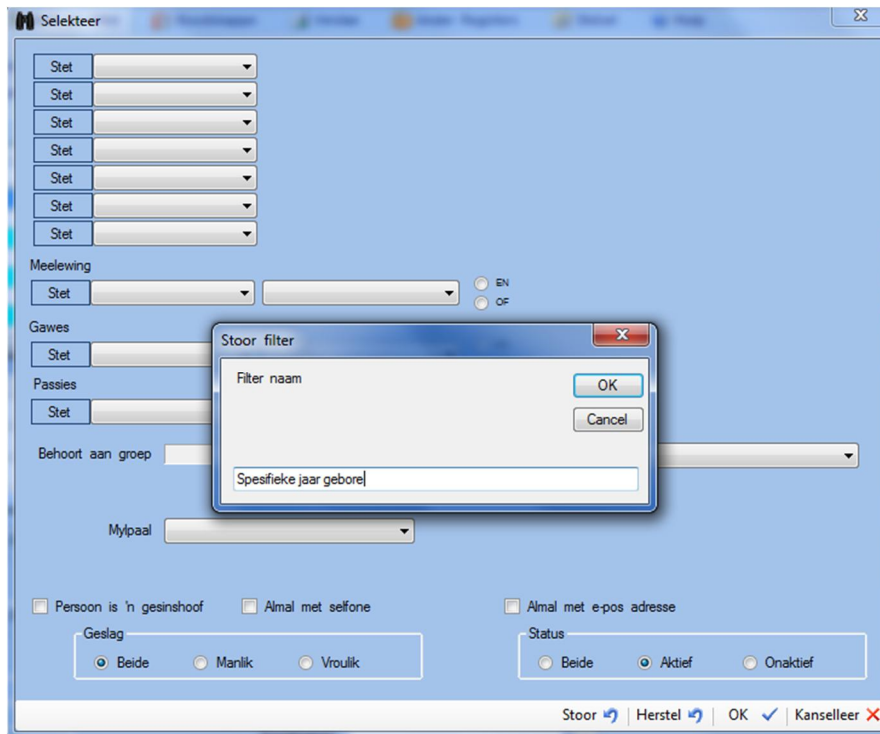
Selekteer

Stet
Stet
Stet
Stet
Stet
Stet
Stet

Meelewing
Stet
EN
OF

Gawes
Stet

Passies
Stet

Behoort aan groep

Stoor filter
Filter naam
OK
Cancel
Spesifieke jaar gebore

Mylpaal

Persoon is 'n gesinshoof
Almal met selfone
Almal met e-pos adresse

Geslag
Beide
Manlik
Vroulik

Status
Beide
Aktief
Onaktief

Stoor | Herstel | OK | Kanselleer